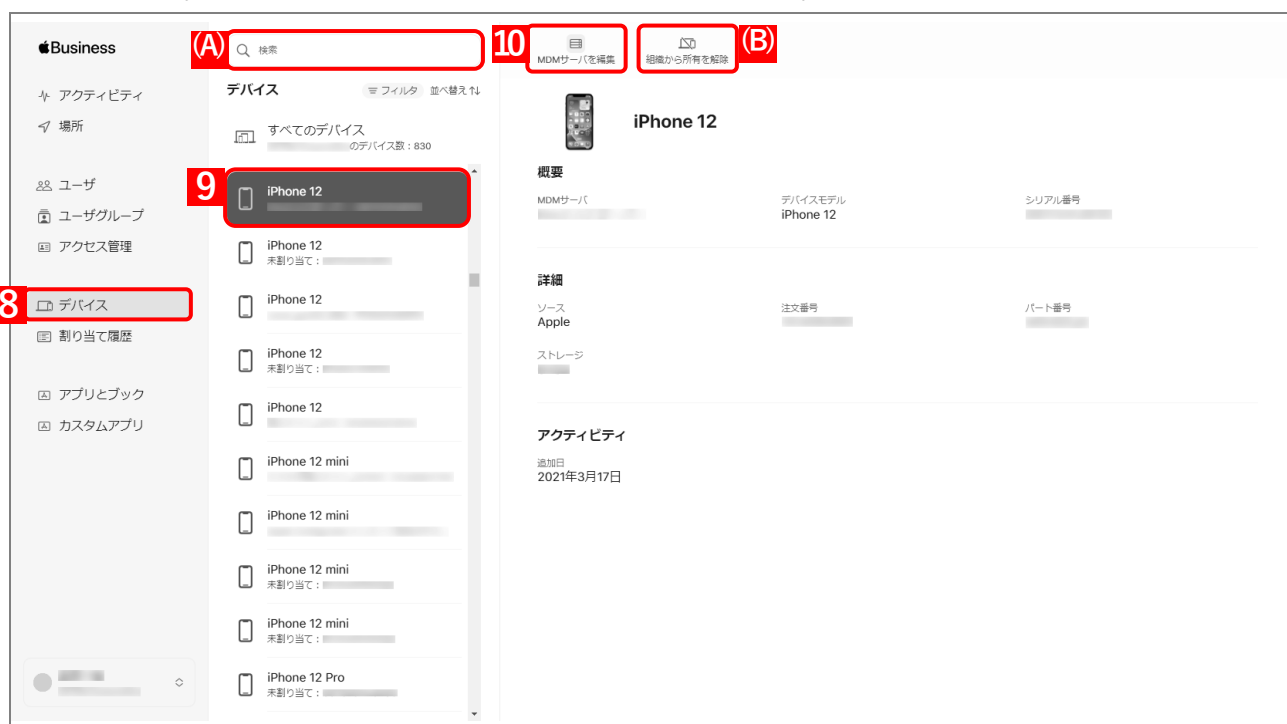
Business

アクティビティ
場所

ユーザ
ユーザグループ
アクセス管理

8
デバイス
割り当て履歴

アプリとブック
カスタムアプリ

(A)
検索

デバイス
フィルタ
並べ替え

すべてのデバイス
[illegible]のデバイス数：830

9
iPhone 12

iPhone 12
未割り当て：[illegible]

iPhone 12

iPhone 12
未割り当て：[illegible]

iPhone 12

iPhone 12 mini

iPhone 12 mini

iPhone 12 mini
未割り当て：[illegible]

iPhone 12 mini
未割り当て：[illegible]

iPhone 12 Pro
未割り当て：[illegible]

10
MDMサーバを編集

組織から所有を解除
(B)

iPhone 12

概要
MDMサーバ
デバイスモデル
iPhone 12
シリアル番号

詳細
ソース
Apple
注文番号
パート番号
ストレージ

アクティビティ
追加日
2021年3月17日